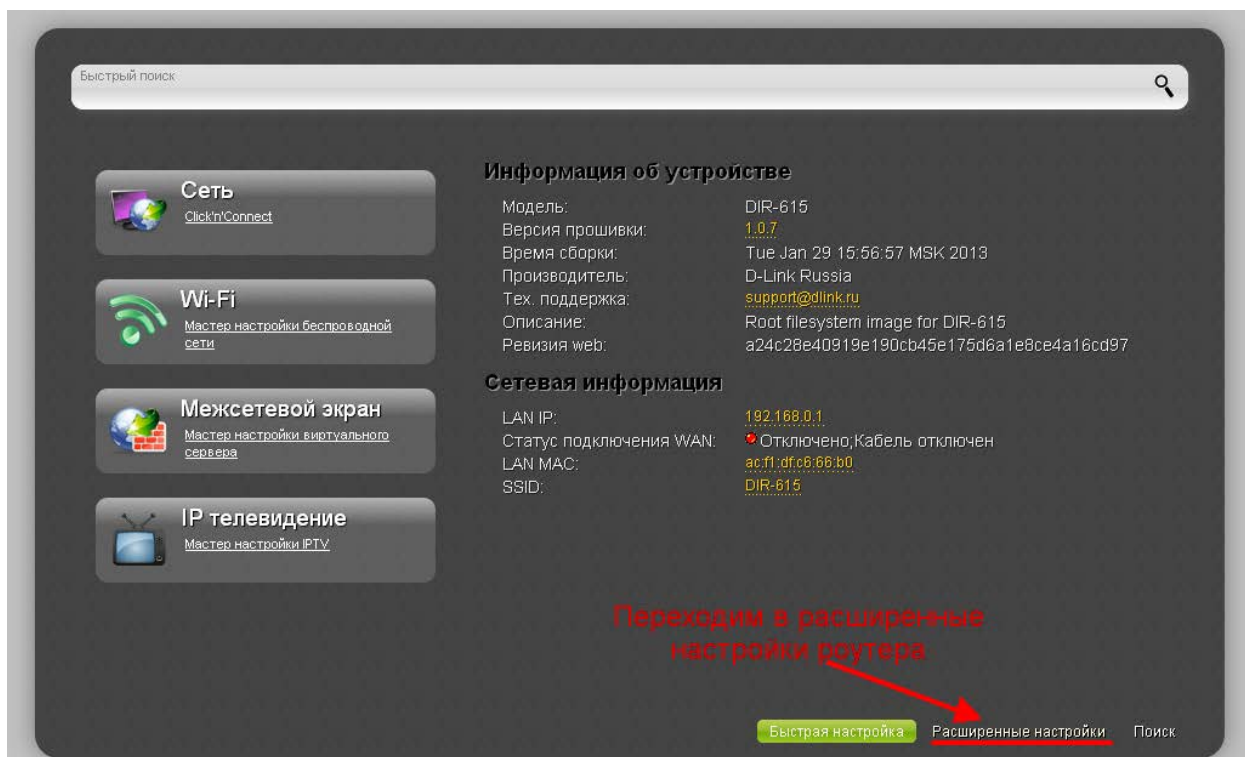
Быстрый поиск

Сеть
Click'n'Connect

Wi-Fi
Мастер настройки беспроводной сети

Межсетевой экран
Мастер настройки виртуального сервера

IP телевидение
Мастер настройки IPTV

Информация об устройстве

| | |
|---|---|
| Модель: | DIR-615 |
| Версия прошивки: | 1.0.7 |
| Время сборки: | Tue Jan 29 15:56:57 MSK 2013 |
| Производитель: | D-Link Russia |
| Тех. поддержка: | support@dlink.ru |
| Описание: | Root filesystem image for DIR-615 |
| Ревизия web: | a24c28e40919e190cb45e175d6a1e8ce4a16cd97 |

Сетевая информация

| | |
|---|---|
| LAN IP: | 192.168.0.1 |
| Статус подключения WAN: | Отключено;Кабель отключен |
| LAN MAC: | ac:f1:df:c6:66:b0 |
| SSID: | DIR-615 |

Переходим в расширенные настройки роутера

Быстрая настройка Расширенные настройки Поиск